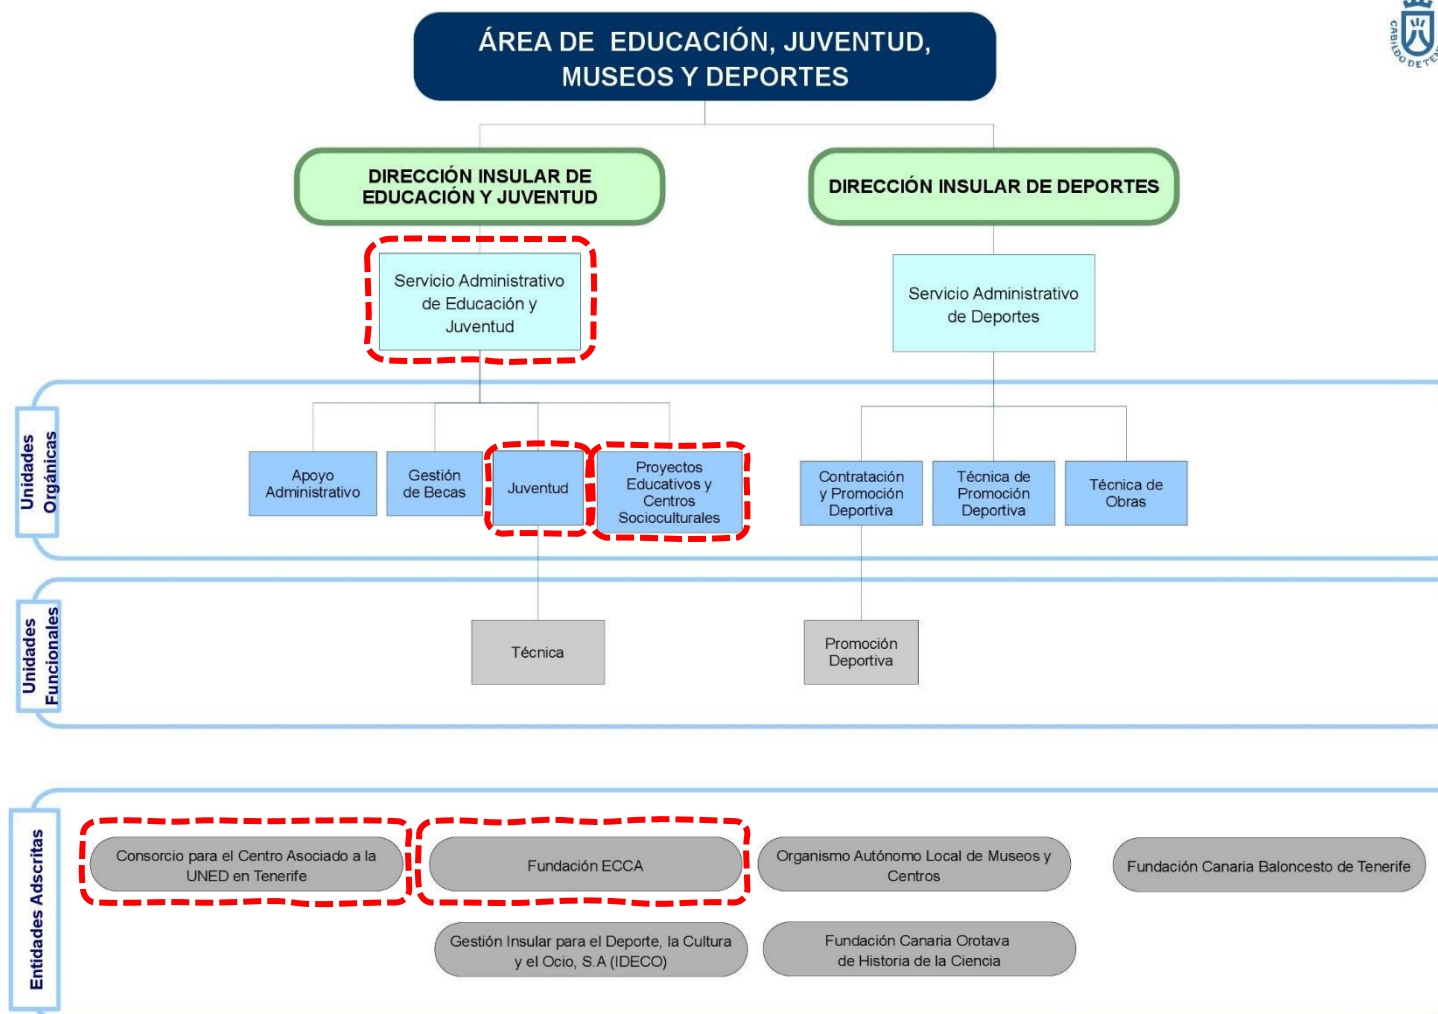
ÁREA DE EDUCACIÓN, JUVENTUD, MUSEOS Y DEPORTES

CABILDO DE TENERIFE

DIRECCIÓN INSULAR DE EDUCACIÓN Y JUVENTUD

DIRECCIÓN INSULAR DE DEPORTES

Servicio Administrativo de Educación y Juventud

Servicio Administrativo de Deportes

Unidades Orgánicas

Apoyo Administrativo

Gestión de Becas

Juventud

Proyectos Educativos y Centros Socioculturales

Contratación y Promoción Deportiva

Técnica de Promoción Deportiva

Técnica de Obras

Unidades Funcionales

Técnica

Promoción Deportiva

Entidades Adscritas

Consorcio para el Centro Asociado a la UNED en Tenerife

Fundación ECCA

Organismo Autónomo Local de Museos y Centros

Fundación Canaria Baloncesto de Tenerife

Gestión Insular para el Deporte, la Cultura y el Ocio, S.A (IDECO)

Fundación Canaria Orotava de Historia de la Ciencia